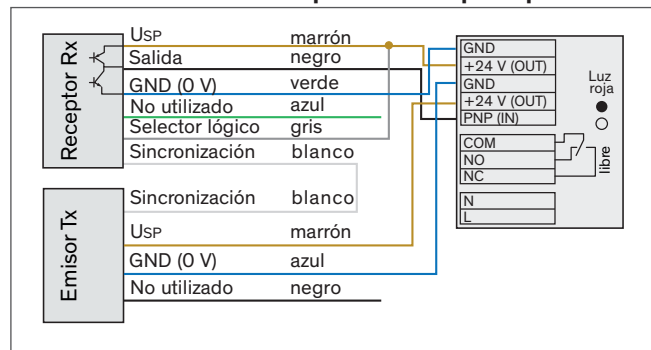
Receptor Rx

USP marrón
Salida negro
GND (0 V) verde
No utilizado azul
Selector lógico gris
Sincronización blanco

GND
+24 V (OUT)
GND
+24 V (OUT)
PNP (IN)

Luz roja

COM
NO
NC

libre

N
L

Emisor Tx

Sincronización blanco
USP marrón
GND (0 V) azul
No utilizado negro